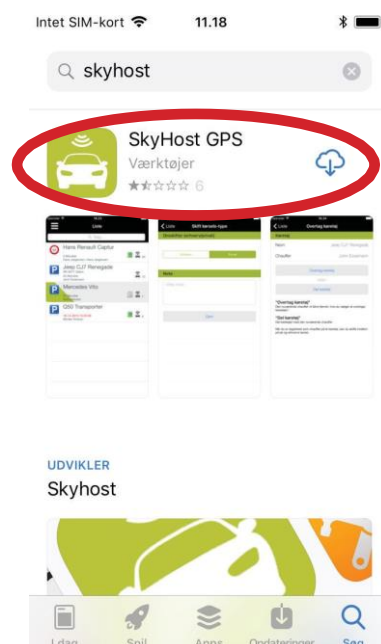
Intet SIM-kort 11.18

skyhost

SkyHost GPS
Værktøjer
★★☆☆☆ 6

Liste
Hans Renault Captur
Jeep CJ7 Renegade
Mercedes Vito
OXO Transporter

Skift køretøjstype

Overtag køretøj

UDVIKLER
Skyhost

I dag Spil Apps Opdateringer Søg